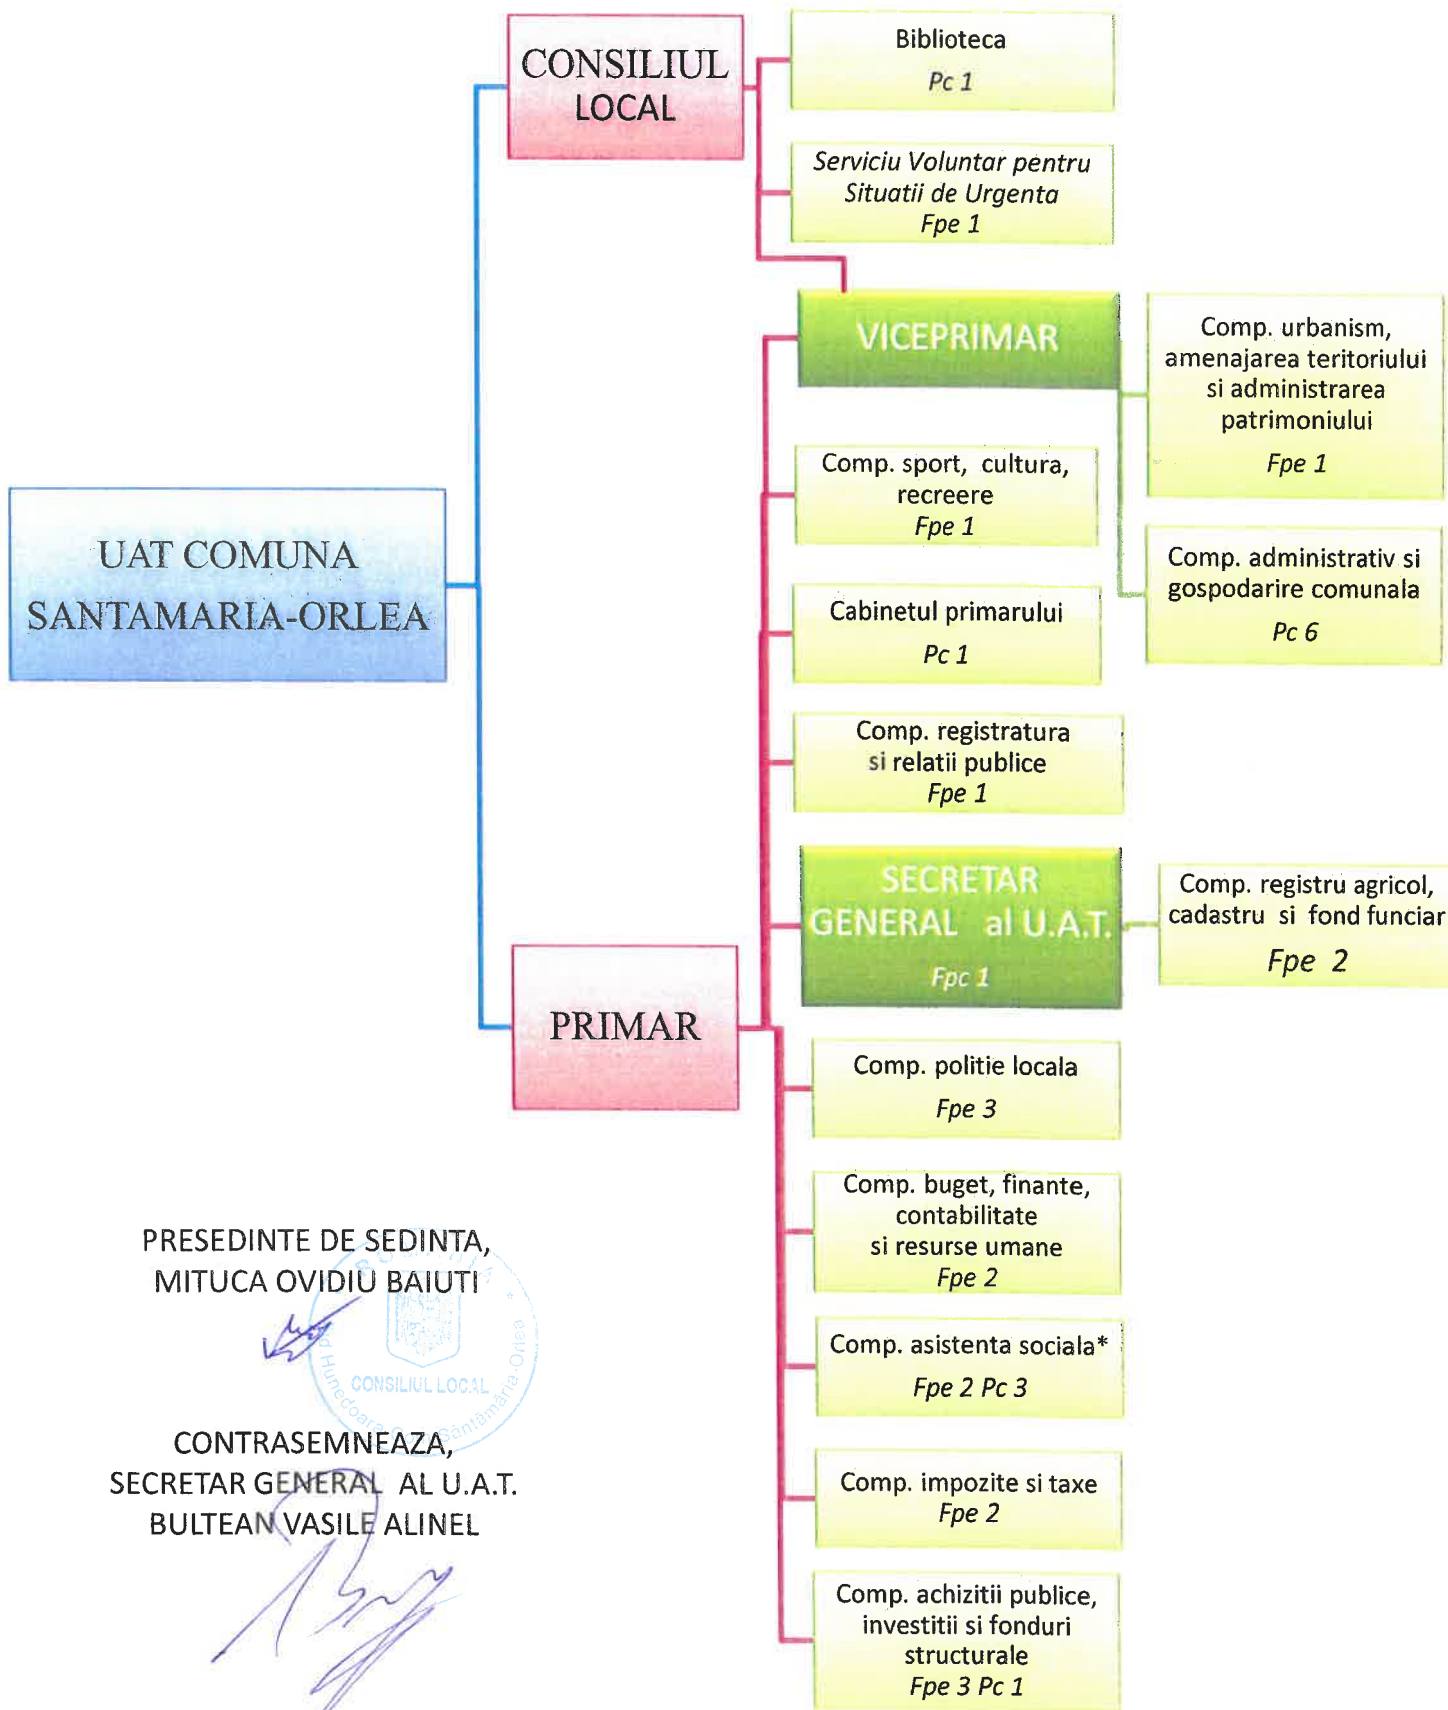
UAT COMUNA SANTAMARIA-ORLEA

CONSILIUL LOCAL

Biblioteca
Pc 1

Serviciu Voluntar pentru Situatii de Urgenta
Fpe 1

VICEPRIMAR

Comp. urbanism, amenajarea teritoriului si administrarea patrimoniului
Fpe 1

Comp. administrativ si gospodarire comunala
Pc 6

Comp. sport, cultura, recreere
Fpe 1

Cabinetul primarului
Pc 1

Comp. registratura si relatii publice
Fpe 1

SECRETAR GENERAL al U.A.T.
Fpc 1

Comp. registru agricol, cadastru si fond funciar
Fpe 2

PRIMAR

Comp. politie locala
Fpe 3

Comp. buget, finante, contabilitate si resurse umane
Fpe 2

Comp. asistenta sociala*
Fpe 2 Pc 3

Comp. impozite si taxe
Fpe 2

Comp. achizitii publice, investitii si fonduri structurale
Fpe 3 Pc 1

PRESEDINTE DE SEDINTA,
MITUCA OVIDIU BAIUTI

CONSILIUL LOCAL
Hunedoara Sântămăria-Orlea

CONTRASEMNEAZA,
SECRETAR GENERAL AL U.A.T.
BULTEAN VASILE ALINEL